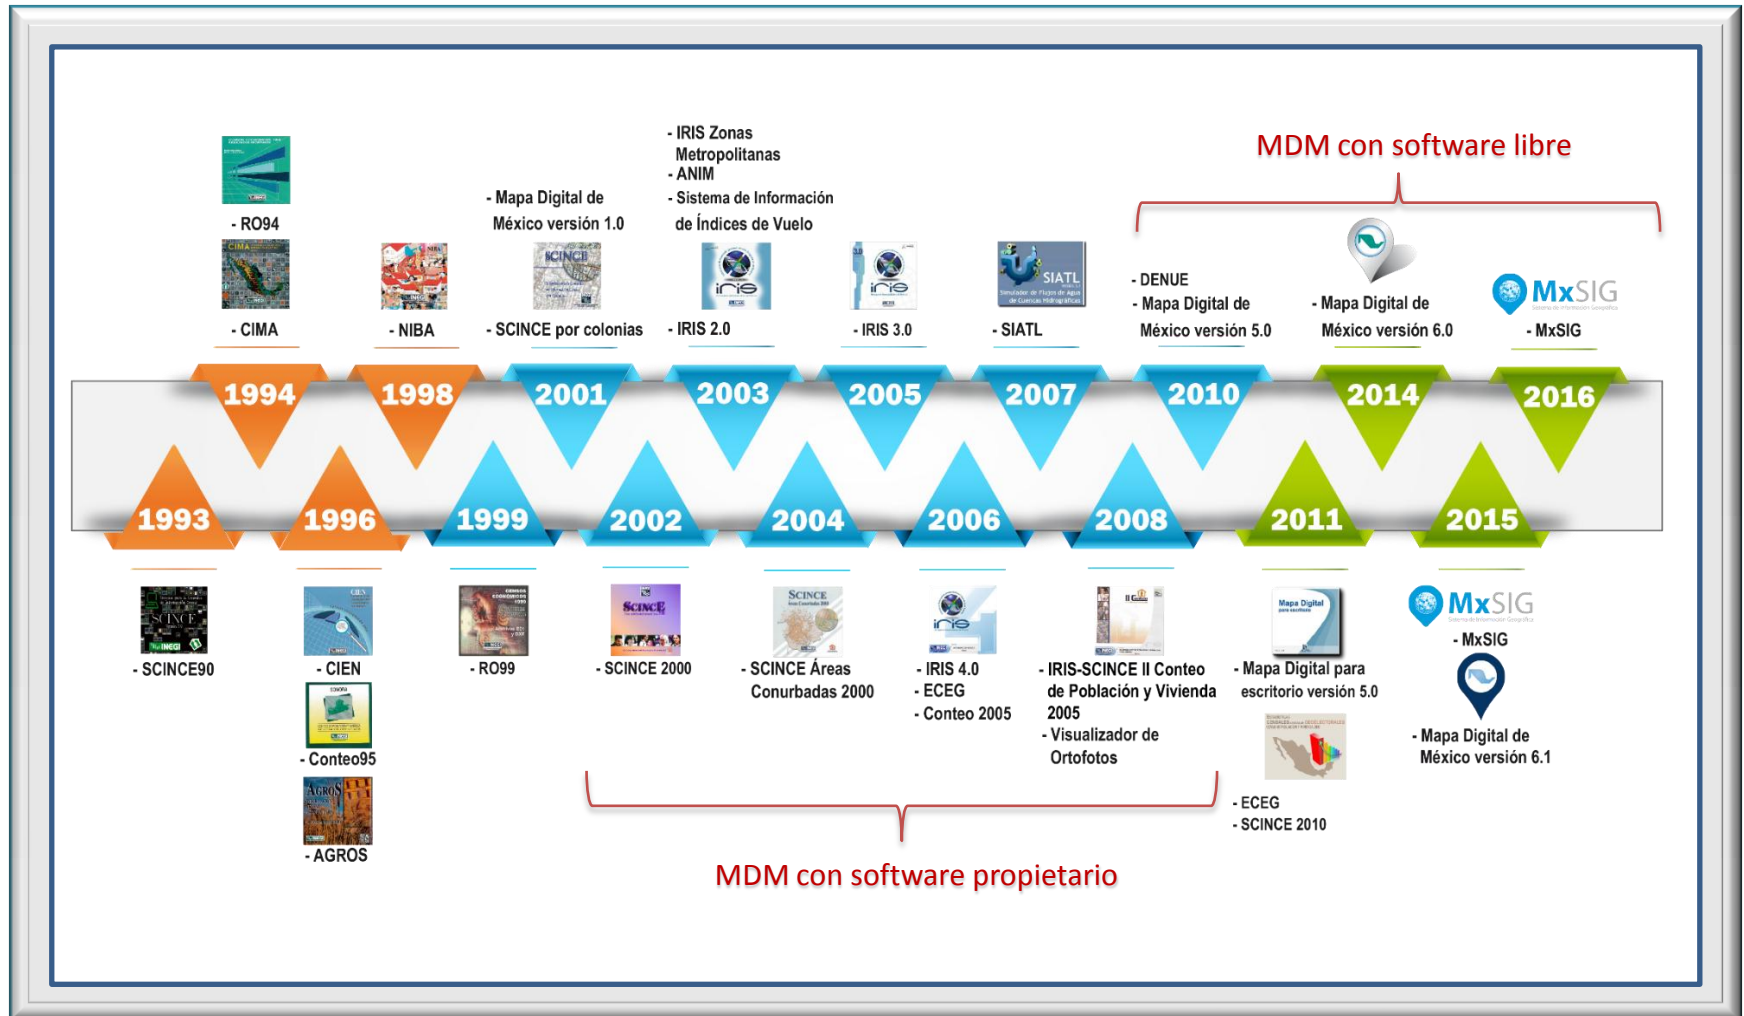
MDM con software libre

- RO94

- CIMA

- NIBA

- Mapa Digital de México versión 1.0

- SCINCE por colonias

- IRIS Zonas Metropolitanas
- ANIM
- Sistema de Información de Índices de Vuelo

- IRIS 2.0

- IRIS 3.0

SIATL

- SIATL

- DENUE
- Mapa Digital de México versión 5.0

- Mapa Digital de México versión 6.0

MxSIG

- MxSIG

1994 1998 2001 2003 2005 2007 2010 2014 2016

1993 1996 1999 2002 2004 2006 2008 2011 2015

- SCINCE90

- CIEN

- Conteo95

- AGROS

- RO99

- SCINCE 2000

- SCINCE Áreas Conurbadas 2000

- IRIS 4.0
- ECEG
- Conteo 2005

- IRIS-SCINCE II Conteo de Población y Vivienda 2005
- Visualizador de Ortofotos

- Mapa Digital para escritorio versión 5.0

- ECEG
- SCINCE 2010

MxSIG

- MxSIG

- Mapa Digital de México versión 6.1

MDM con software propietario